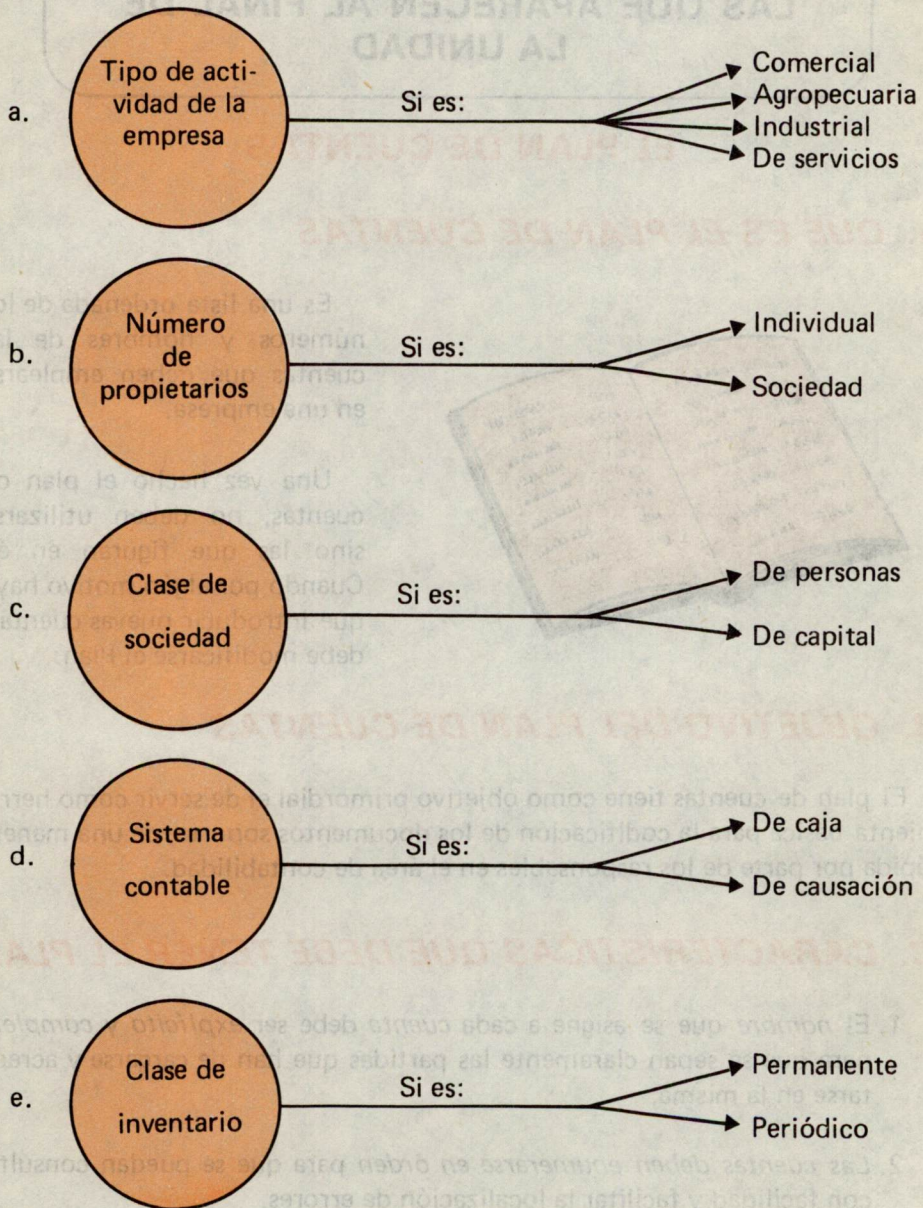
a. Tipo de actividad de la empresa — Si es:
Comercial
Agropecuaria
Industrial
De servicios

b. Número de propietarios — Si es:
Individual
Sociedad

c. Clase de sociedad — Si es:
De personas
De capital

d. Sistema contable — Si es:
De caja
De causación

e. Clase de inventario — Si es:
Permanente
Periódico